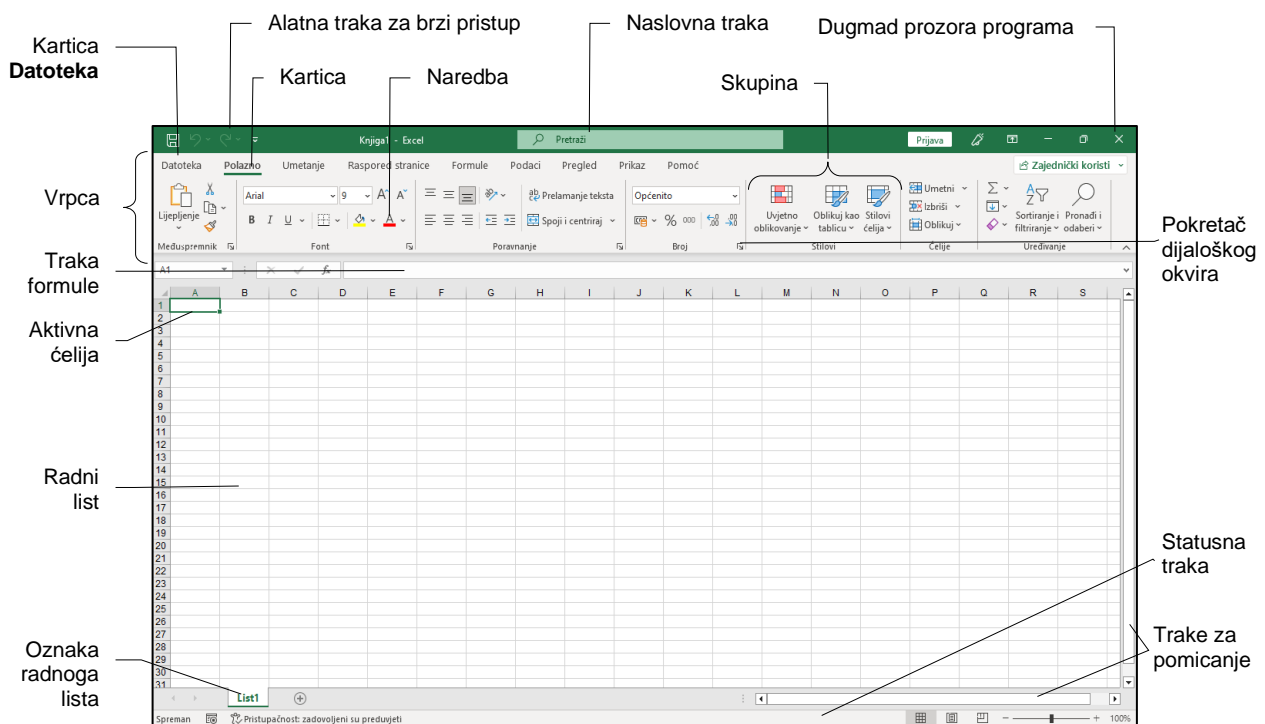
Kartica **Datoteka**

Alatna traka za brzi pristup

Kartica

Naredba

Naslovna traka

Dugmad prozora programa

Skupina

Vrpca

Traka formule

Pokretač dijaloškog okvira

Aktivna ćelija

Radni list

Statusna traka

Trake za pomicanje

Oznaka radnoga lista

Knjiga1 - Excel

Pretraži

Prijava

Datoteka Polazno Umetanje Raspored stranice Formule Podaci Pregled Prikaz Pomoć

Zajednički koristi

Lijepljenje

Međuspremnik

Arial 9

B I U

Font

Prelamanje teksta

Spoji i centriraj

Poravnanje

Općenito

% 000

Broj

Uvjetno oblikovanje

Oblikuj kao tablicu

Stilovi ćelija

Stilovi

Umetni

Izbriši

Oblikuj

Ćelije

Sortiranje i filtriranje

Pronađi i odaberi

Uređivanje

A1

fx

| | A | B | C | D | E | F | G | H | I | J | K | L | M | N | O | P | Q | R | S |
|---|---|---|---|---|---|---|---|---|---|---|---|---|---|---|---|---|---|---|---|
| 1 | | | | | | | | | | | | | | | | | | | |
| 2 | | | | | | | | | | | | | | | | | | | |
| 3 | | | | | | | | | | | | | | | | | | | |
| 4 | | | | | | | | | | | | | | | | | | | |
| 5 | | | | | | | | | | | | | | | | | | | |
| 6 | | | | | | | | | | | | | | | | | | | |
| 7 | | | | | | | | | | | | | | | | | | | |
| 8 | | | | | | | | | | | | | | | | | | | |
| 9 | | | | | | | | | | | | | | | | | | | |
| 10 | | | | | | | | | | | | | | | | | | | |
| 11 | | | | | | | | | | | | | | | | | | | |
| 12 | | | | | | | | | | | | | | | | | | | |
| 13 | | | | | | | | | | | | | | | | | | | |
| 14 | | | | | | | | | | | | | | | | | | | |
| 15 | | | | | | | | | | | | | | | | | | | |
| 16 | | | | | | | | | | | | | | | | | | | |
| 17 | | | | | | | | | | | | | | | | | | | |
| 18 | | | | | | | | | | | | | | | | | | | |
| 19 | | | | | | | | | | | | | | | | | | | |
| 20 | | | | | | | | | | | | | | | | | | | |
| 21 | | | | | | | | | | | | | | | | | | | |
| 22 | | | | | | | | | | | | | | | | | | | |
| 23 | | | | | | | | | | | | | | | | | | | |
| 24 | | | | | | | | | | | | | | | | | | | |
| 25 | | | | | | | | | | | | | | | | | | | |
| 26 | | | | | | | | | | | | | | | | | | | |
| 27 | | | | | | | | | | | | | | | | | | | |
| 28 | | | | | | | | | | | | | | | | | | | |
| 29 | | | | | | | | | | | | | | | | | | | |
| 30 | | | | | | | | | | | | | | | | | | | |
| 31 | | | | | | | | | | | | | | | | | | | |

List1

Spreman

Pristupačnost: zadovoljeni su preduvjeti

100%